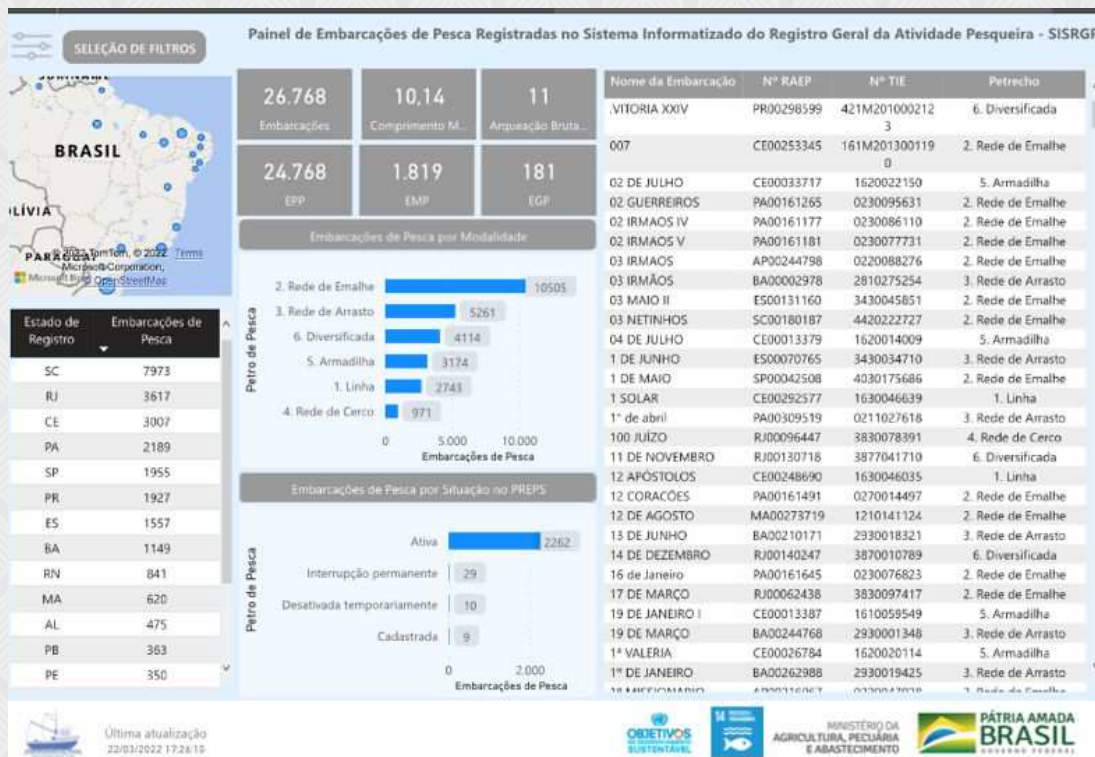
SELEÇÃO DE FILTROS

Painel de Embarcações de Pesca Registradas no Sistema Informatizado do Registro Geral da Atividade Pesqueira - SISRGP

BRASIL
LÍVIA
PARAGUAY
© 2022 TomTom, © 2022 Microsoft Corporation, © OpenStreetMap Terms

26.768
Embarcações

10,14
Comprimento M...

11
Arqueação Bruta...

24.768
EPP

1.819
EMP

181
EGP

| Estado de Registro | Embarcações de Pesca |
|---|---|
| SC | 7973 |
| RJ | 3617 |
| CE | 3007 |
| PA | 2189 |
| SP | 1955 |
| PR | 1927 |
| ES | 1557 |
| BA | 1149 |
| RN | 841 |
| MA | 620 |
| AL | 475 |
| PB | 363 |
| PE | 350 |

Embarcações de Pesca por Modalidade

Petro de Pesca
2. Rede de Emalhe 10505
3. Rede de Arrasto 5261
6. Diversificada 4114
5. Armadilha 3174
1. Linha 2743
4. Rede de Cerco 971
0 5.000 10.000
Embarcações de Pesca

Embarcações de Pesca por Situação no PREPS

Petro de Pesca
Ativa 2262
Interrupção permanente 29
Desativada temporariamente 10
Cadastrada 9
0 2.000
Embarcações de Pesca

| Nome da Embarcação | Nº RAEP | Nº TIE | Petrecho |
|---|---|---|---|
| .VITORIA XXIV | PR00298599 | 421M2010002123 | 6. Diversificada |
| 007 | CE00253345 | 161M2013001190 | 2. Rede de Emalhe |
| 02 DE JULHO | CE00033717 | 1620022150 | 5. Armadilha |
| 02 GUERREIROS | PA00161265 | 0230095631 | 2. Rede de Emalhe |
| 02 IRMAOS IV | PA00161177 | 0230086110 | 2. Rede de Emalhe |
| 02 IRMAOS V | PA00161181 | 0230077731 | 2. Rede de Emalhe |
| 03 IRMAOS | AP00244798 | 0220088276 | 2. Rede de Emalhe |
| 03 IRMÃOS | BA00002978 | 2810275254 | 3. Rede de Arrasto |
| 03 MAIO II | ES00131160 | 3430045851 | 2. Rede de Emalhe |
| 03 NETINHOS | SC00180187 | 4420222727 | 2. Rede de Emalhe |
| 04 DE JULHO | CE00013379 | 1620014009 | 5. Armadilha |
| 1 DE JUNHO | ES00070765 | 3430034710 | 3. Rede de Arrasto |
| 1 DE MAIO | SP00042508 | 4030175686 | 2. Rede de Emalhe |
| 1 SOLAR | CE00292577 | 1630046639 | 1. Linha |
| 1° de abril | PA00309519 | 0211027618 | 3. Rede de Arrasto |
| 100 JUÍZO | RJ00096447 | 3830078391 | 4. Rede de Cerco |
| 11 DE NOVEMBRO | RJ00130718 | 3877041710 | 6. Diversificada |
| 12 APÓSTOLOS | CE00248690 | 1630046035 | 1. Linha |
| 12 CORACÕES | PA00161491 | 0270014497 | 2. Rede de Emalhe |
| 12 DE AGOSTO | MA00273719 | 1210141124 | 2. Rede de Emalhe |
| 13 DE JUNHO | BA00210171 | 2930018321 | 3. Rede de Arrasto |
| 14 DE DEZEMBRO | RJ00140247 | 3870010789 | 6. Diversificada |
| 16 de Janeiro | PA00161645 | 0230076823 | 2. Rede de Emalhe |
| 17 DE MARÇO | RJ00062438 | 3830097417 | 2. Rede de Emalhe |
| 19 DE JANEIRO I | CE00013387 | 1610059549 | 5. Armadilha |
| 19 DE MARÇO | BA00244768 | 2930001348 | 3. Rede de Arrasto |
| 1ª VALERIA | CE00026784 | 1620020114 | 5. Armadilha |
| 1º DE JANEIRO | BA00262988 | 2930019425 | 3. Rede de Arrasto |
| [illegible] | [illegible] | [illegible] | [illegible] |

Última atualização
22/03/2022 17:26:10

OBJETIVOS DE DESENVOLVIMENTO SUSTENTÁVEL
14
MINISTÉRIO DA AGRICULTURA, PECUÁRIA E ABASTECIMENTO
PÁTRIA AMADA BRASIL
GOVERNO FEDERAL